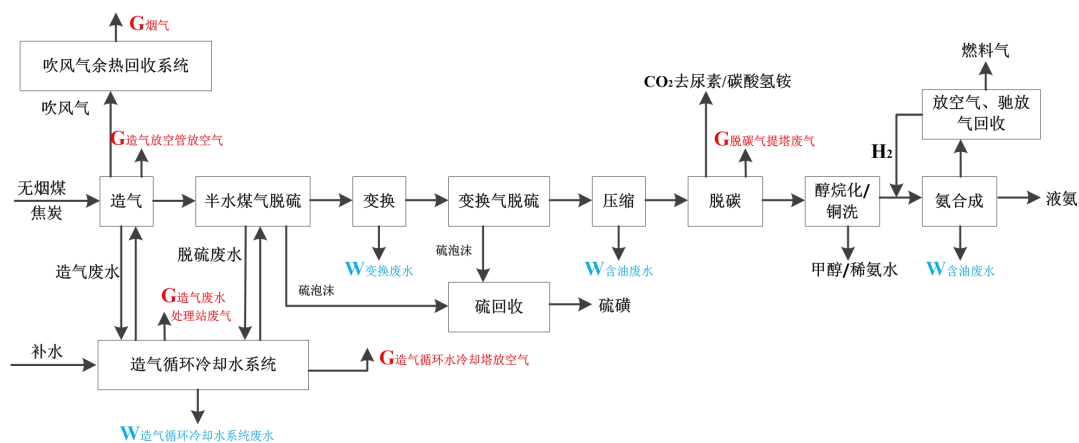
G烟气

吹风气余热回收系统

吹风气

G造气放空管放空气

无烟煤
焦炭

造气

半水煤气脱硫

变换

变换气脱硫

压缩

脱碳

醇烷化/铜洗

氨合成

液氨

$CO_2$去尿素/碳酸氢铵

G脱碳气提塔废气

燃料气

放空气、驰放气回收

$H_2$

W变换废水

硫泡沫

W含油废水

甲醇/稀氨水

W含油废水

造气废水

脱硫废水

硫泡沫

硫回收

硫磺

G造气废水处理站废气

补水

造气循环冷却水系统

G造气循环水冷却塔放空气

W造气循环冷却水系统废水